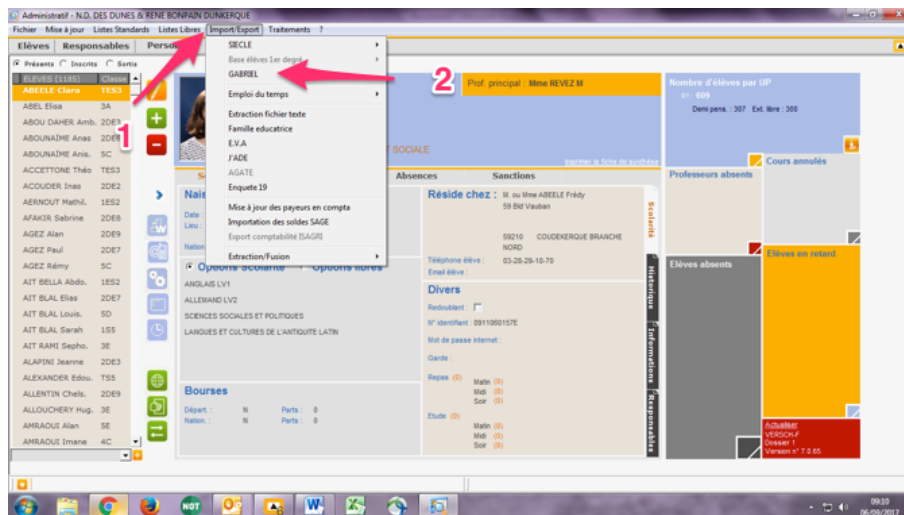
Administratif - N.D. DES DUNES & RENE BONPAIN DUNKERQUE

Fichier Mise à jour Listes Standards Listes Libres Import/Export Traitements ?

Elèves Responsables Perso

Présents Inscrits Sortis

ELEVES (1185) Classe

| | |
|---|---|
| ABEELE Clara | TES3 |
| ABEL Elisa | 3A |
| ABOU DAHER Amb. | 2DE3 |
| ABOUNAÏME Anas | 2DE8 |
| ABOUNAÏME Anis. | 5C |
| ACCETTONE Théo | TES3 |
| ACOUDER Inas | 2DE2 |
| AERNOUT Mathil. | 1ES2 |
| AFAKIR Sabrine | 2DE8 |
| AGEZ Alan | 2DE9 |
| AGEZ Paul | 2DE7 |
| AGEZ Rémy | 5C |
| AIT BELLA Abdo. | 1ES2 |
| AIT BLAL Elias | 2DE7 |
| AIT BLAL Louis. | 5D |
| AIT BLAL Sarah | 1S5 |
| AIT RAMI Sepho. | 3E |
| ALAPINI Jeanne | 2DE3 |
| ALEXANDER Edou. | TS5 |
| ALLENTIN Chels. | 2DE9 |
| ALLOUCHERY Hug. | 3E |
| AMRAOUI Alan | 5E |
| AMRAOUI Imane | 4C |

1

SIECLE
Base élèves 1er degré
GABRIEL
Emploi du temps
Extraction fichier texte
Famille educatrice
E.V.A
J'ADE
AGATE
Enquete 19
Mise à jour des payeurs en compta
Importation des soldes SAGE
Export comptabilité ISAGRI
Extraction/Fusion

2

Prof. principal : Mme REVEZ M

T SOCIALE

Imprimer la fiche de synthèse

Absences Sanctions

Nais

Date
Lieu

Nation

Options Scolarité Options libres

ANGLAIS LV1
ALLEMAND LV2
SCIENCES SOCIALES ET POLITIQUES
LANGUES ET CULTURES DE L'ANTIQUITE LATIN

Bourses

Départ. : N Parts : 0
Nation. : N Parts : 0

Réside chez : M. ou Mme ABEELE Frédy
59 Bld Vauban

59210 COUDEKERQUE BRANCHE
NORD

Téléphone élève : 03-28-29-10-70
Email élève :

Divers

Redoublant :
N° identifiant : 0911060157E
Mot de passe internet :
Garde :
Repas (0) Matin (0) Midi (0) Soir (0)
Etude (0) Matin (0) Midi (0) Soir (0)

Scolarité Historique Informations Responsables

Nombre d'élèves par UP
31 : 609
Demi pens. : 307 Ext. libre : 300

Cours annulés

Professeurs absents

Elèves en retard

Elèves absents

Actualiser
VERSCH-F
Dossier 1
Version n° 7.0.65

09:10
06/09/2017